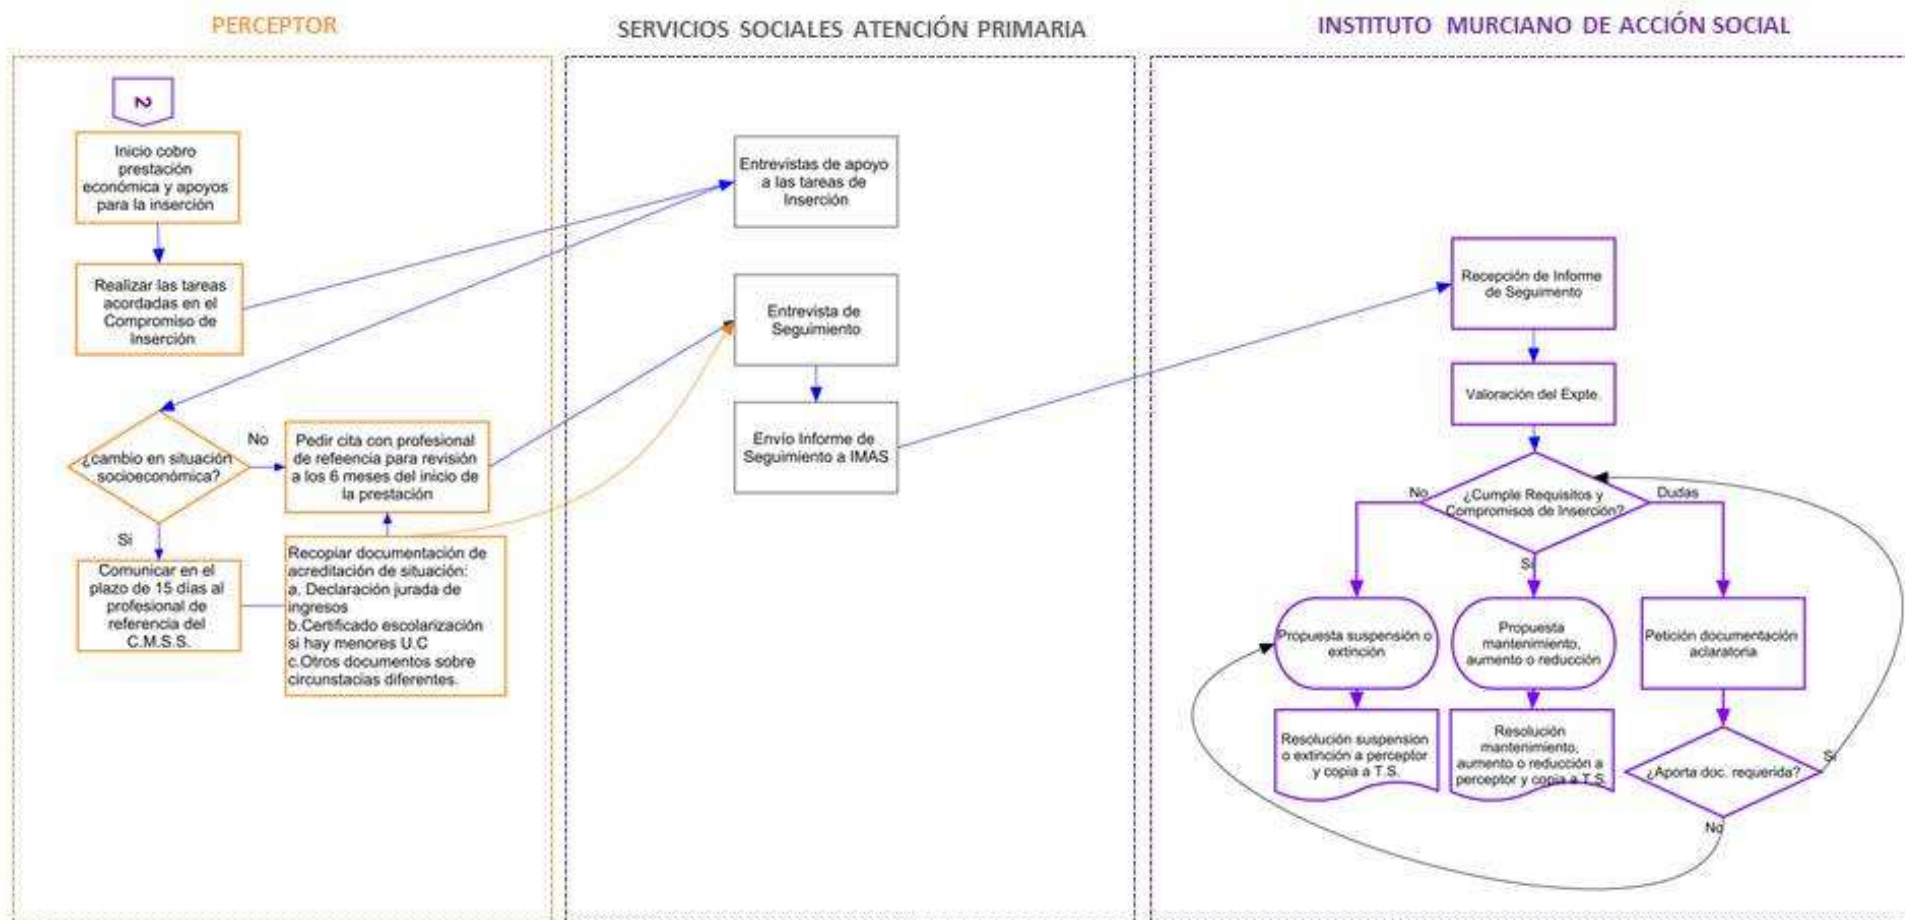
PERCEPTOR

SERVICIOS SOCIALES ATENCIÓN PRIMARIA

INSTITUTO MURCIANO DE ACCIÓN SOCIAL

2

Inicio cobro prestación económica y apoyos para la inserción

Realizar las tareas acordadas en el Compromiso de Inserción

¿cambio en situación socioeconómica?

No

Pedir cita con profesional de refeencia para revisión a los 6 meses del inicio de la prestación

Si

Comunicar en el plazo de 15 días al profesional de referencia del C.M.S.S.

Recopiar documentación de acreditación de situación:
a. Declaración jurada de ingresos
b.Certificado escolarización si hay menores U.C
c.Otros documentos sobre circunstacias diferentes.

Entrevistas de apoyo a las tareas de Inserción

Entrevista de Seguimiento

Envío Informe de Seguimiento a IMAS

Recepción de Informe de Seguimento

Valoración del Expte.

¿Cumple Requisitos y Compromisos de Inserción?

No

Dudas

Si

Propuesta suspensión o extinción

Propuesta mantenimiento, aumento o reducción

Petición documentación aclaratoria

Resolución suspension o extinción a perceptor y copia a T.S.

Resolución mantenimiento, aumento o reducción a perceptor y copia a T.S.

¿Aporta doc. requerida?

Si

No